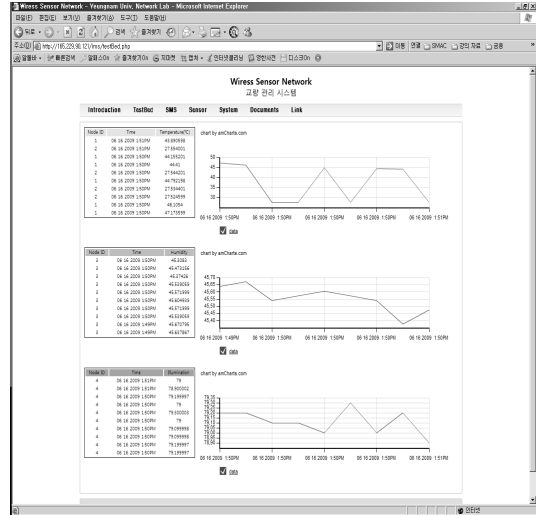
Wiress Sensor Network - Yeungnam Univ. Network Lab - Microsoft Internet Explorer

파일(F) 편집(E) 보기(V) 즐겨찾기(A) 도구(T) 도움말(H)

뒤로 · 검색 즐겨찾기

주소(D) http://165.229.90.121/ims/testBed.php 이동 연결 SMAC 강의 자료 공통

알패스 · 빠른검색 알씨스아 즐겨찾기아 지더컷 캡쳐 · 인터넷클리닝 영한사전 디스크아

Wiress Sensor Network
교량 관리 시스템

Introduction TestBed SMS Sensor System Documents Link

| Node ID | Time | Temperature(°C) |
|---|---|---|
| 1 | 06 16 2009 1:51PM | 43.896598 |
| 2 | 06 16 2009 1:51PM | 27.594001 |
| 1 | 06 16 2009 1:51PM | 44.155201 |
| 2 | 06 16 2009 1:51PM | 44.41 |
| 1 | 06 16 2009 1:50PM | 27.544201 |
| 2 | 06 16 2009 1:50PM | 44.792198 |
| 1 | 06 16 2009 1:50PM | 27.554401 |
| 2 | 06 16 2009 1:50PM | 27.524599 |
| 1 | 06 16 2009 1:50PM | 48.1054 |
| 1 | 06 16 2009 1:50PM | 47.175599 |

chart by amCharts.com

50, 45, 40, 35, 30

06 16 2009 1:50PM 06 16 2009 1:50PM 06 16 2009 1:50PM 06 16 2009 1:50PM 06 16 2009 1:50PM 06 16 2009 1:51PM

data

| Node ID | Time | Humidity |
|---|---|---|
| 3 | 06 16 2009 1:50PM | 46.3083 |
| 3 | 06 16 2009 1:50PM | 45.470156 |
| 3 | 06 16 2009 1:50PM | 45.67426 |
| 3 | 06 16 2009 1:50PM | 45.516059 |
| 3 | 06 16 2009 1:50PM | 45.571999 |
| 3 | 06 16 2009 1:50PM | 45.604698 |
| 3 | 06 16 2009 1:50PM | 45.571999 |
| 3 | 06 16 2009 1:50PM | 45.516059 |
| 3 | 06 16 2009 1:49PM | 45.673796 |
| 3 | 06 16 2009 1:49PM | 45.617867 |

chart by amCharts.com

45.70, 45.65, 45.60, 45.55, 45.50, 45.45, 45.40

06 16 2009 1:49PM 06 16 2009 1:50PM 06 16 2009 1:50PM 06 16 2009 1:50PM 06 16 2009 1:50PM 06 16 2009 1:50PM

data

| Node ID | Time | Illumination |
|---|---|---|
| 4 | 06 16 2009 1:51PM | 79 |
| 4 | 06 16 2009 1:51PM | 78.900002 |
| 4 | 06 16 2009 1:50PM | 79.199997 |
| 4 | 06 16 2009 1:50PM | 79 |
| 4 | 06 16 2009 1:50PM | 79.000003 |
| 4 | 06 16 2009 1:50PM | 79 |
| 4 | 06 16 2009 1:50PM | 79.099998 |
| 4 | 06 16 2009 1:50PM | 79.099998 |
| 4 | 06 16 2009 1:50PM | 79.199997 |
| 4 | 06 16 2009 1:50PM | 79.199997 |

chart by amCharts.com

79.20, 79.15, 79.10, 79.05, 79.00, 78.95

06 16 2009 1:50PM 06 16 2009 1:50PM 06 16 2009 1:50PM 06 16 2009 1:50PM 06 16 2009 1:50PM 06 16 2009 1:51PM

data

인터넷